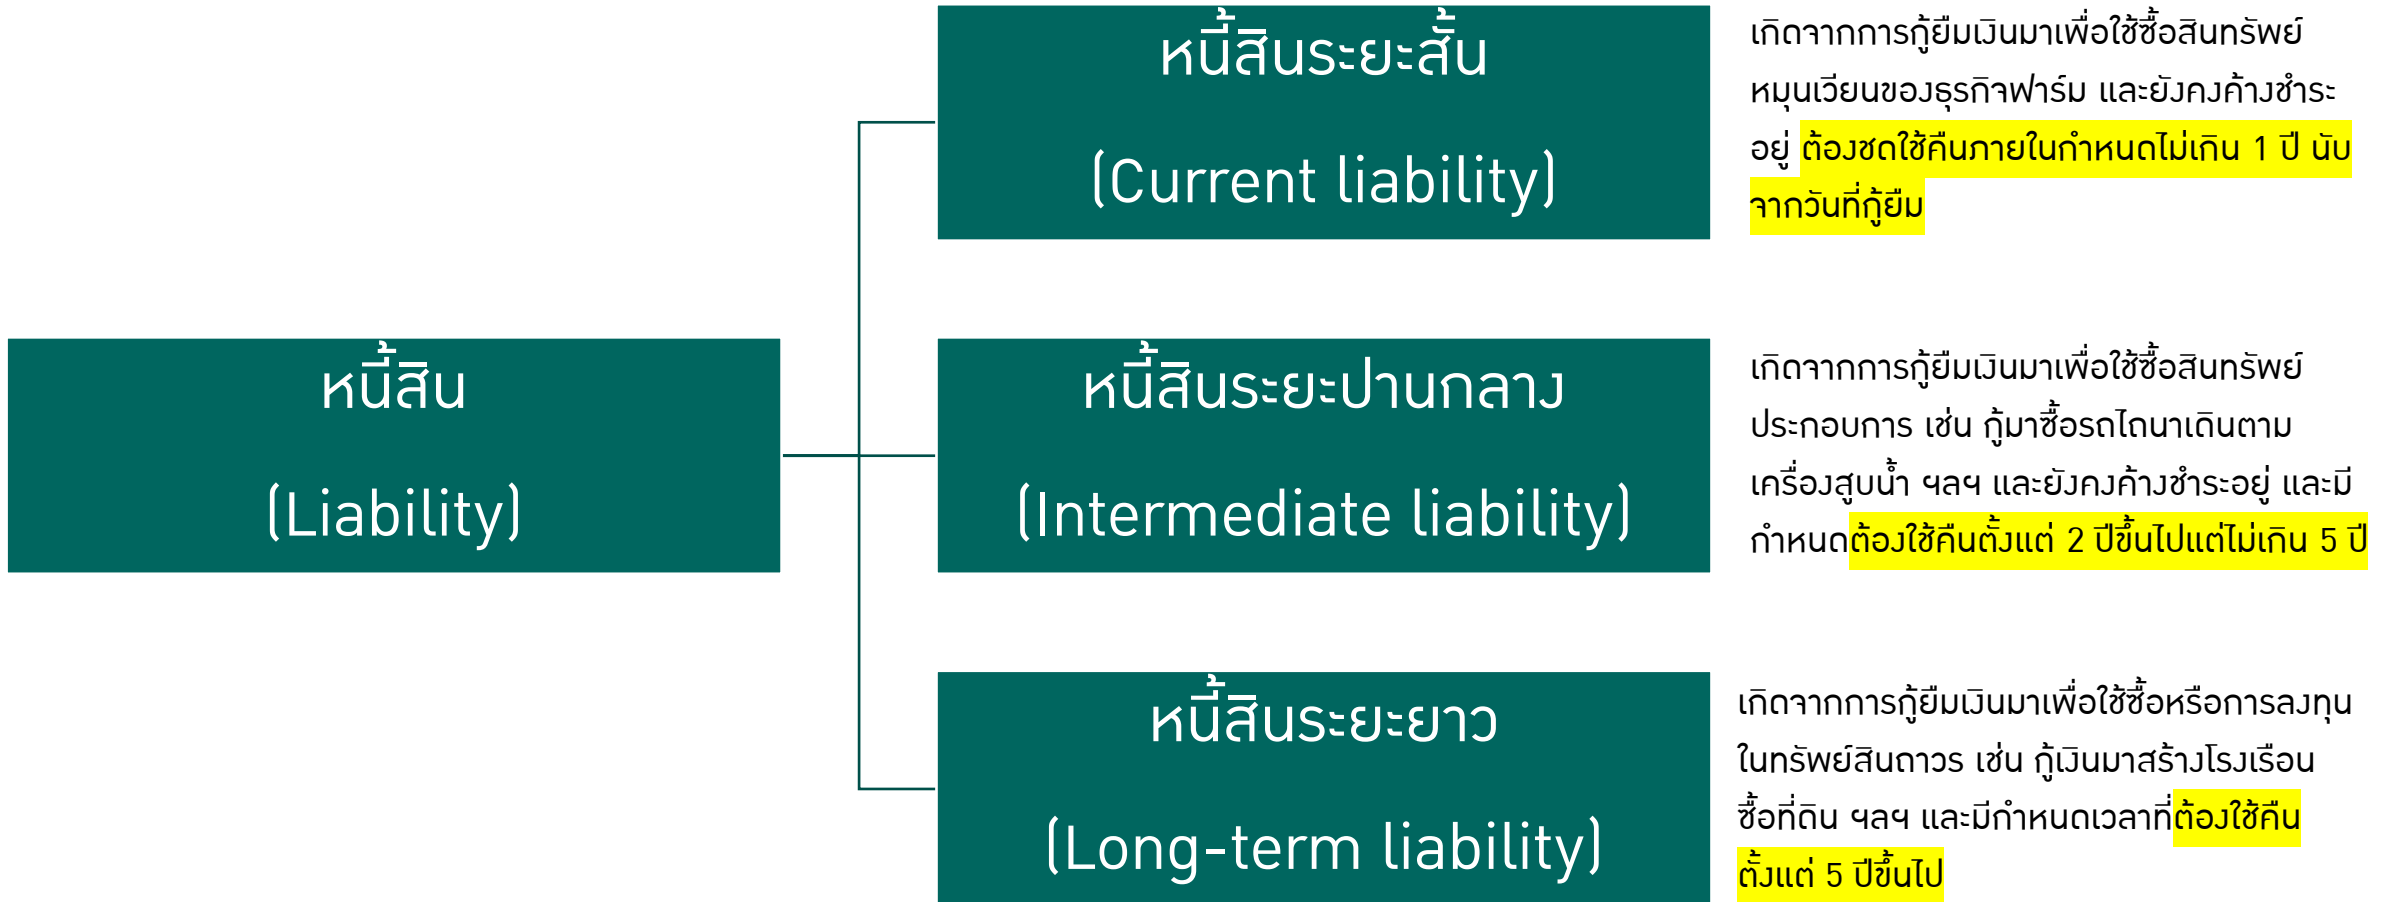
หนี้สิน

(Liability)

หนี้สินระยะสั้น

(Current liability)

เกิดจากการกู้ยืมเงินมาเพื่อใช้ซื้อสินทรัพย์หมุนเวียนของธุรกิจฟาร์ม และยังคงค้างชำระอยู่ ต้องชดใช้คืนภายในกำหนดไม่เกิน 1 ปี นับจากวันที่กู้ยืม

หนี้สินระยะปานกลาง

(Intermediate liability)

เกิดจากการกู้ยืมเงินมาเพื่อใช้ซื้อสินทรัพย์ประกอบการ เช่น กู้มาซื้อรถไถนาเดินตาม เครื่องสูบน้ำ ฯลฯ และยังคงค้างชำระอยู่ และมีกำหนดต้องใช้คืนตั้งแต่ 2 ปีขึ้นไปแต่ไม่เกิน 5 ปี

หนี้สินระยะยาว

(Long-term liability)

เกิดจากการกู้ยืมเงินมาเพื่อใช้ซื้อหรือการลงทุนในทรัพย์สินถาวร เช่น กู้เงินมาสร้างโรงเรือน ซื้อที่ดิน ฯลฯ และมีกำหนดเวลาที่ต้องใช้คืนตั้งแต่ 5 ปีขึ้นไป